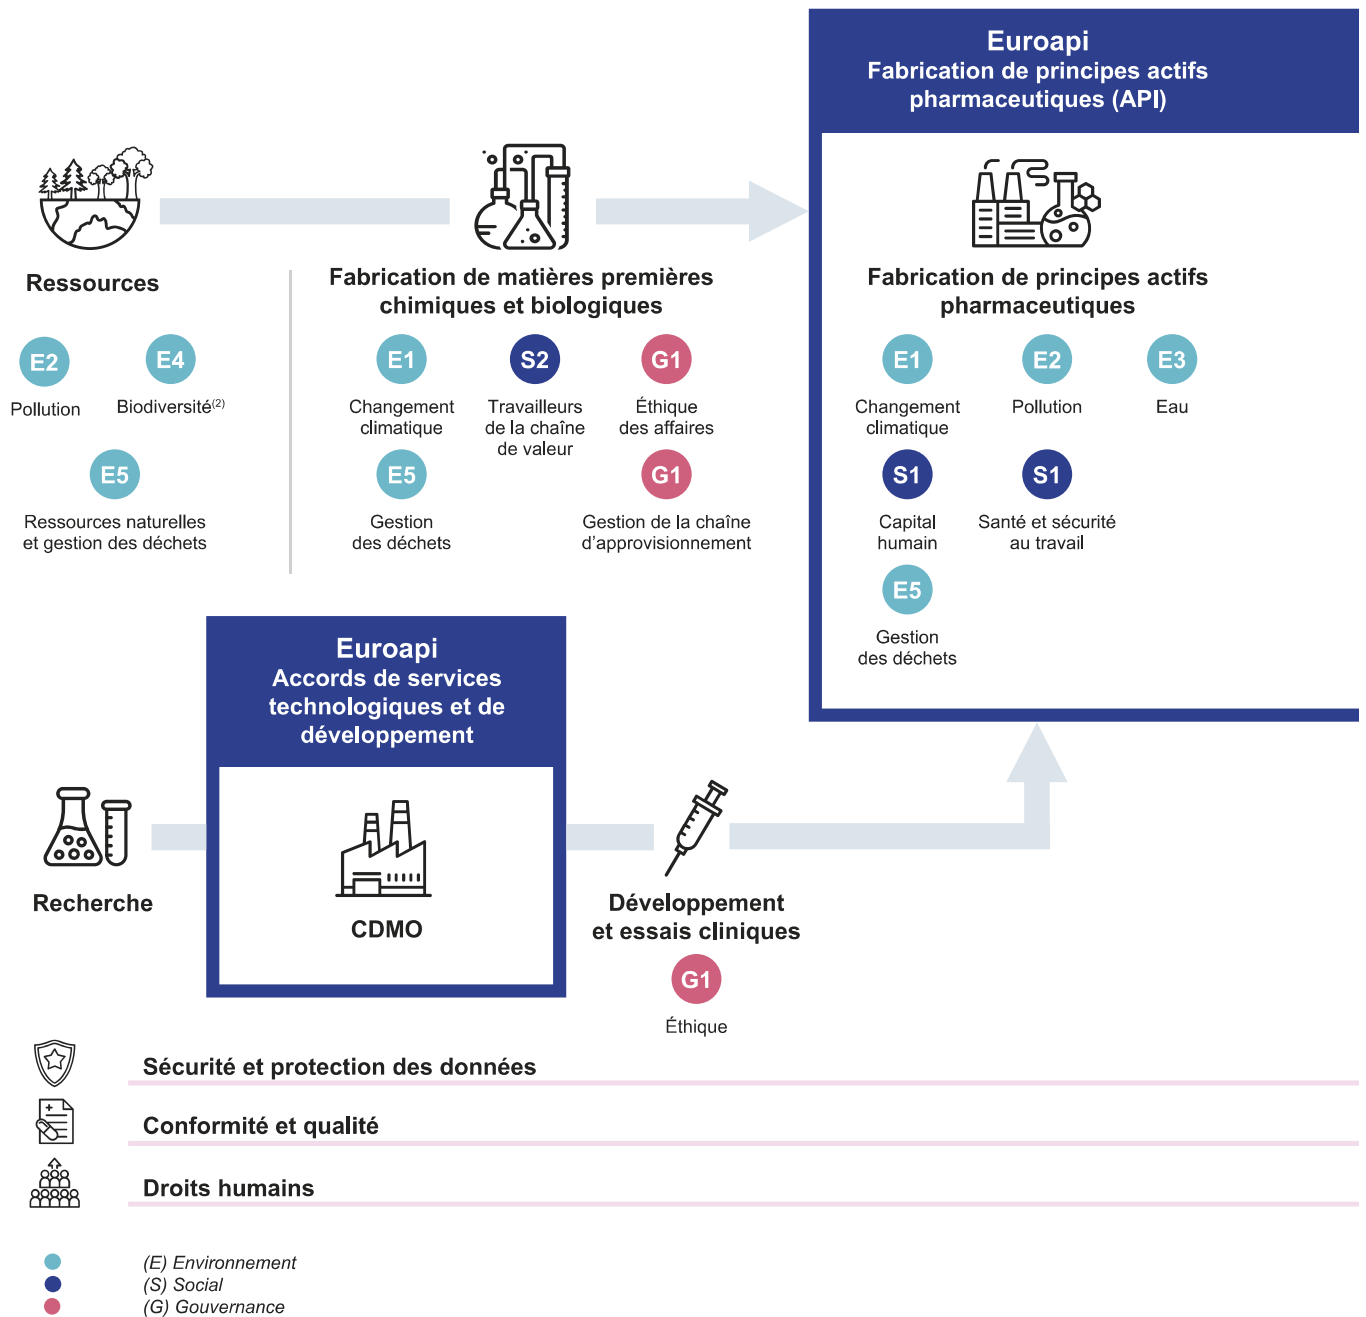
Euroapi
Fabrication de principes actifs pharmaceutiques (API)

Ressources

E2
Pollution

E4
Biodiversité$^{(2)}$

E5
Ressources naturelles et gestion des déchets

Fabrication de matières premières chimiques et biologiques

E1
Changement climatique

S2
Travailleurs de la chaîne de valeur

G1
Éthique des affaires

E5
Gestion des déchets

G1
Gestion de la chaîne d'approvisionnement

Fabrication de principes actifs pharmaceutiques

E1
Changement climatique

E2
Pollution

E3
Eau

S1
Capital humain

S1
Santé et sécurité au travail

E5
Gestion des déchets

Euroapi
Accords de services technologiques et de développement

Recherche

CDMO

Développement et essais cliniques

G1
Éthique

Sécurité et protection des données

Conformité et qualité

Droits humains

(E) Environnement
(S) Social
(G) Gouvernance